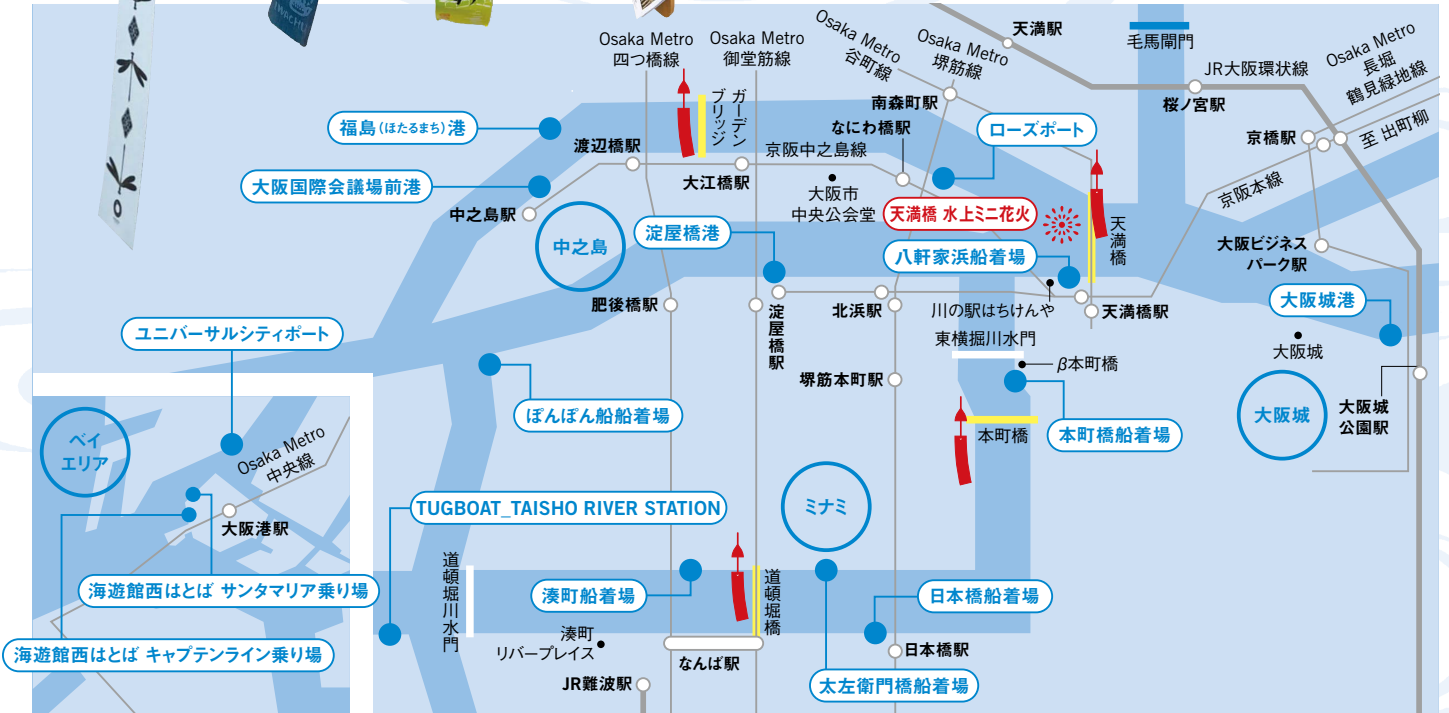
Osaka Metro 四つ橋線

Osaka Metro 御堂筋線

Osaka Metro 谷町線

Osaka Metro 堺筋線

天満駅

毛馬閘門

JR大阪環状線

Osaka Metro 長堀鶴見緑地線

桜ノ宮駅

南森町駅

なにわ橋駅

ガーデンブリッジ

福島(ほたるまち)港

渡辺橋駅

京阪中之島線

ローズポート

京橋駅

至 出町柳

大江橋駅

大阪市中央公会堂

京阪本線

大阪国際会議場前港

天満橋 水上ミニ花火

中之島駅

中之島

淀屋橋港

天満橋

大阪ビジネスパーク駅

八軒家浜船着場

肥後橋駅

淀屋橋駅

北浜駅

天満橋駅

大阪城港

川の駅はちけんや

ユニバーサルシティポート

東横堀川水門

大阪城

β本町橋

堺筋本町駅

ベイエリア

ぽんぽん船船着場

大阪城

大阪城公園駅

Osaka Metro 中央線

本町橋

本町橋船着場

ミナミ

大阪港駅

TUGBOAT_TAISHO RIVER STATION

道頓堀川水門

道頓堀橋

海遊館西はとば サンタマリア乗り場

湊町船着場

日本橋船着場

湊町リバープレイス

海遊館西はとば キャプテンライン乗り場

なんば駅

日本橋駅

JR難波駅

太左衛門橋船着場